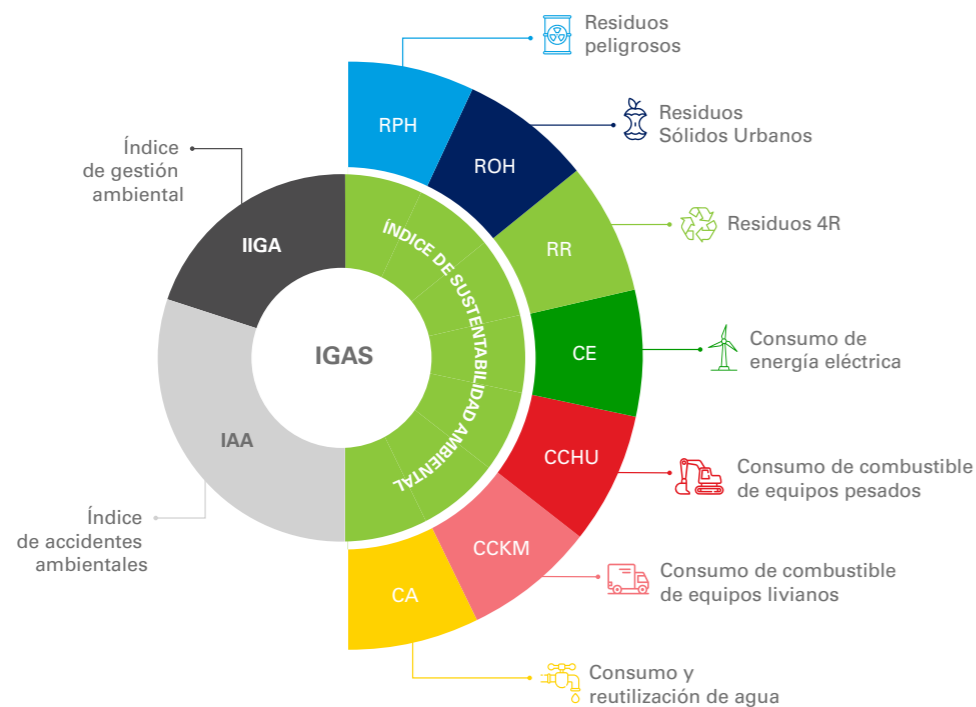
Índice de gestión ambiental

IIGA

IAA

Índice de accidentes ambientales

IGAS

ÍNDICE DE SUSTENTABILIDAD AMBIENTAL

RPH

Residuos peligrosos

ROH

Residuos Sólidos Urbanos

RR

Residuos 4R

CE

Consumo de energía eléctrica

CCHU

Consumo de combustible de equipos pesados

CCKM

Consumo de combustible de equipos livianos

CA

Consumo y reutilización de agua